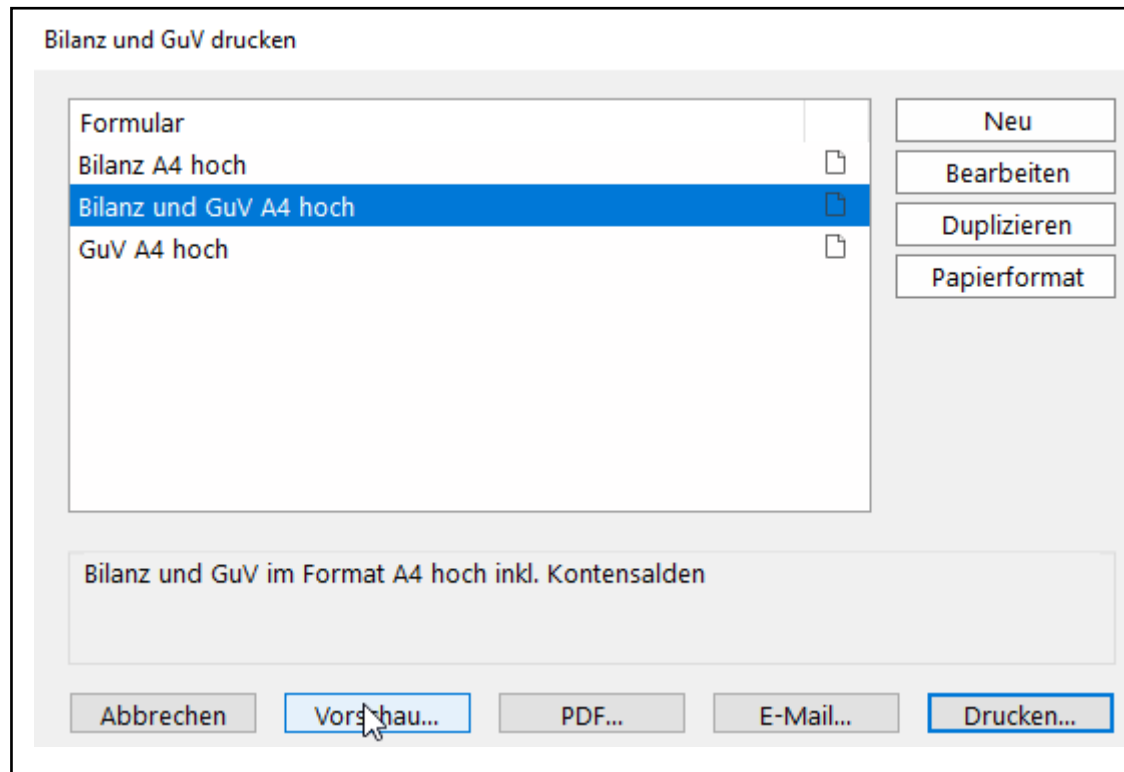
Bilanz und GuV drucken

Formular
Bilanz A4 hoch
Bilanz und GuV A4 hoch
GuV A4 hoch

Neu
Bearbeiten
Duplizieren
Papierformat

Bilanz und GuV im Format A4 hoch inkl. Kontensalden

Abbrechen
Vorschau...
PDF...
E-Mail...
Drucken...